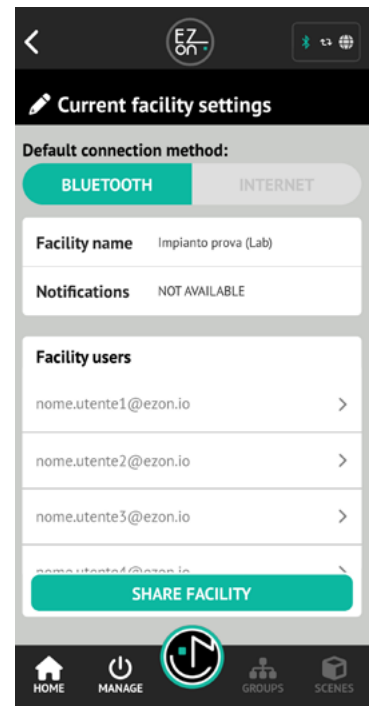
EZ on

Current facility settings

Default connection method:

BLUETOOTH

INTERNET

Facility name Impianto prova (Lab)

Notifications NOT AVAILABLE

Facility users

nome.utente1@ezon.io

nome.utente2@ezon.io

nome.utente3@ezon.io

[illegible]

SHARE FACILITY

HOME

MANAGE

GROUPS

SCENES